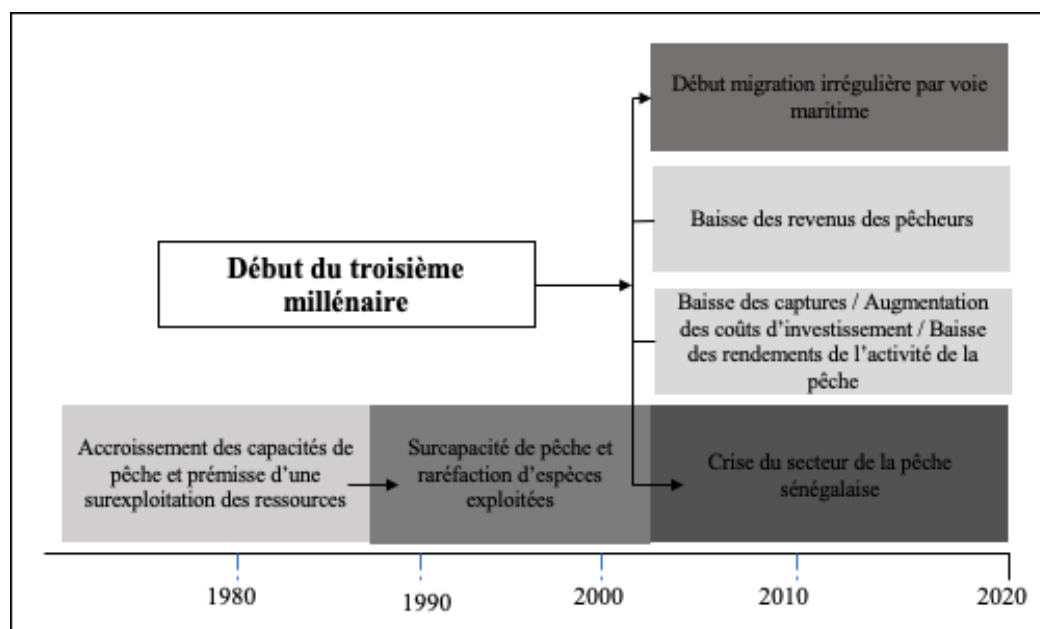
Début migration irrégulière par voie maritime

Baisse des revenus des pêcheurs

Début du troisième millénaire

Baisse des captures / Augmentation des coûts d'investissement / Baisse des rendements de l'activité de la pêche

Accroissement des capacités de pêche et prémisse d'une surexploitation des ressources

Surcapacité de pêche et raréfaction d'espèces exploitées

Crise du secteur de la pêche sénégalaise

1980

1990

2000

2010

2020